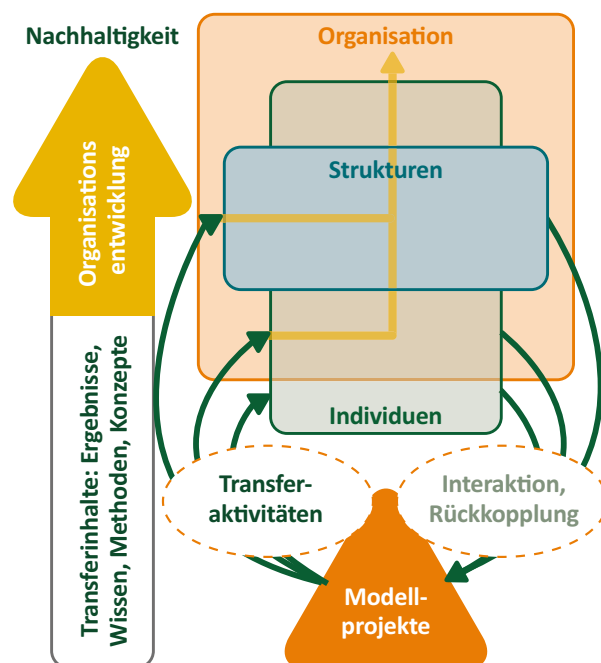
Nachhaltigkeit

Organisations entwicklung

Transferinhalte: Ergebnisse, Wissen, Methoden, Konzepte

Organisation

Strukturen

Individuen

Transfer-aktivitäten

Interaktion, Rückkopplung

Modell-projekte